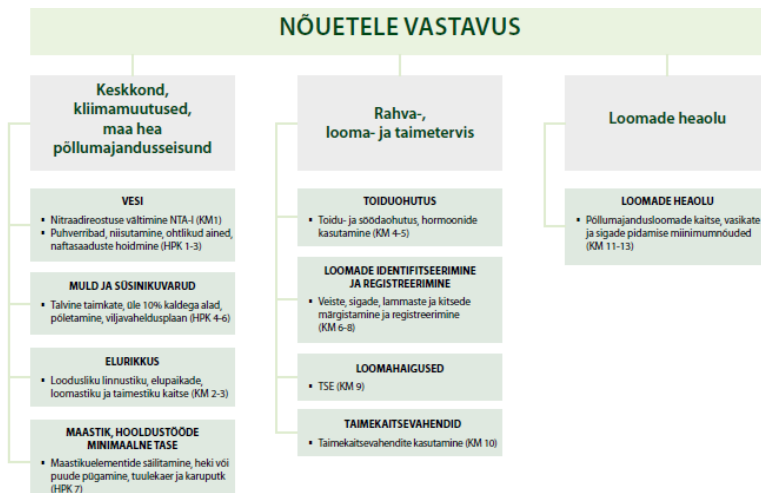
NÕUETELE VASTAVUS

Keskkond, kliimamuutused, maa hea põllumajandusseisund

VESI
• Nitraadireostuse vältimine NTA-I (KM1)
• Puhverribad, niisutamine, ohtlikud ained, naftasaaduste hoidmine (HPK 1-3)

MULD JA SÜSINIKUVARUD
• Talvine taimkate, üle 10% kaldega alad, põletamine, viljavaheldusplaan (HPK 4-6)

ELURIKKUS
• Loodusliku linnustiku, elupaikade, loomastiku ja taimestiku kaitse (KM 2-3)

MAASTIK, HOOLDUSTÖÖDE MINIMAALNE TASE
• Maastikuelementide säilitamine, heki või puude pügamine, tuulekaer ja karuputk (HPK 7)

Rahva-, looma- ja taimetervis

TOIDUOHUTUS
• Toidu- ja söödaohutus, hormoonide kasutamine (KM 4-5)

LOOMADE IDENTIFITSEERIMINE JA REGISTREERIMINE
• Veiste, sigade, lammaste ja kitsede märgistamine ja registreerimine (KM 6-8)

LOOMAHAIGUSED
• TSE (KM 9)

TAIMEKAITSEVAHENDID
• Taimekaitsevahendite kasutamine (KM 10)

Loomade heaolu

LOOMADE HEAOLU
• Põllumajandusloomade kaitse, vasikate ja sigade pidamise miinimumnõuded (KM 11-13)